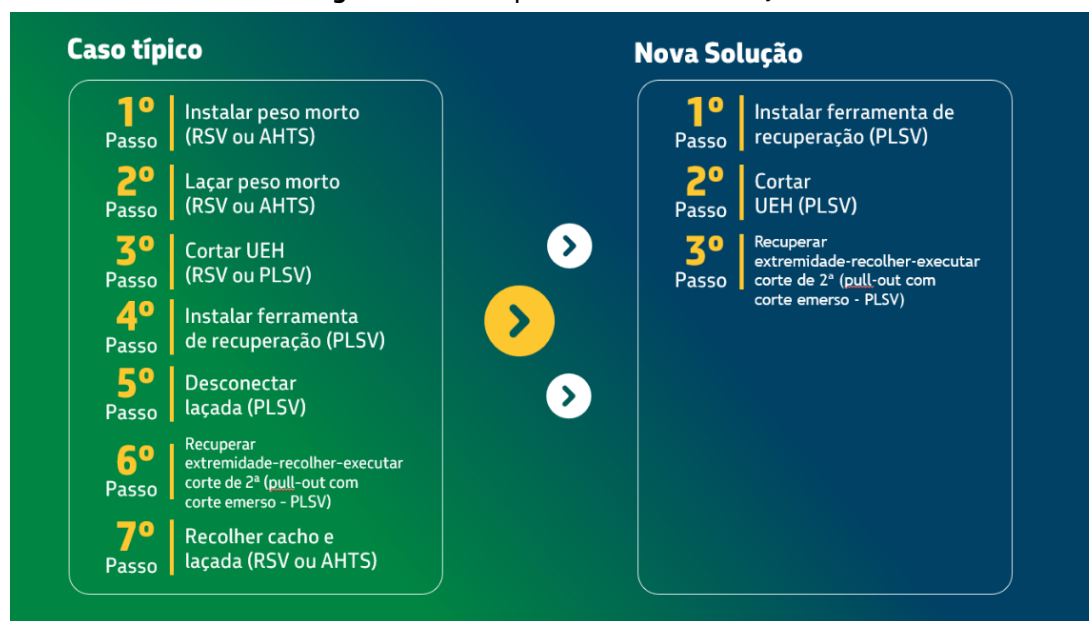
Caso típico

1º Passo | Instalar peso morto (RSV ou AHTS)

2º Passo | Laçar peso morto (RSV ou AHTS)

3º Passo | Cortar UEH (RSV ou PLSV)

4º Passo | Instalar ferramenta de recuperação (PLSV)

5º Passo | Desconectar laçada (PLSV)

6º Passo | Recuperar extremidade-recolher-executar corte de 2ª (pull-out com corte emerso - PLSV)

7º Passo | Recolher cacho e laçada (RSV ou AHTS)

Nova Solução

1º Passo | Instalar ferramenta de recuperação (PLSV)

2º Passo | Cortar UEH (PLSV)

3º Passo | Recuperar extremidade-recolher-executar corte de 2ª (pull-out com corte emerso - PLSV)